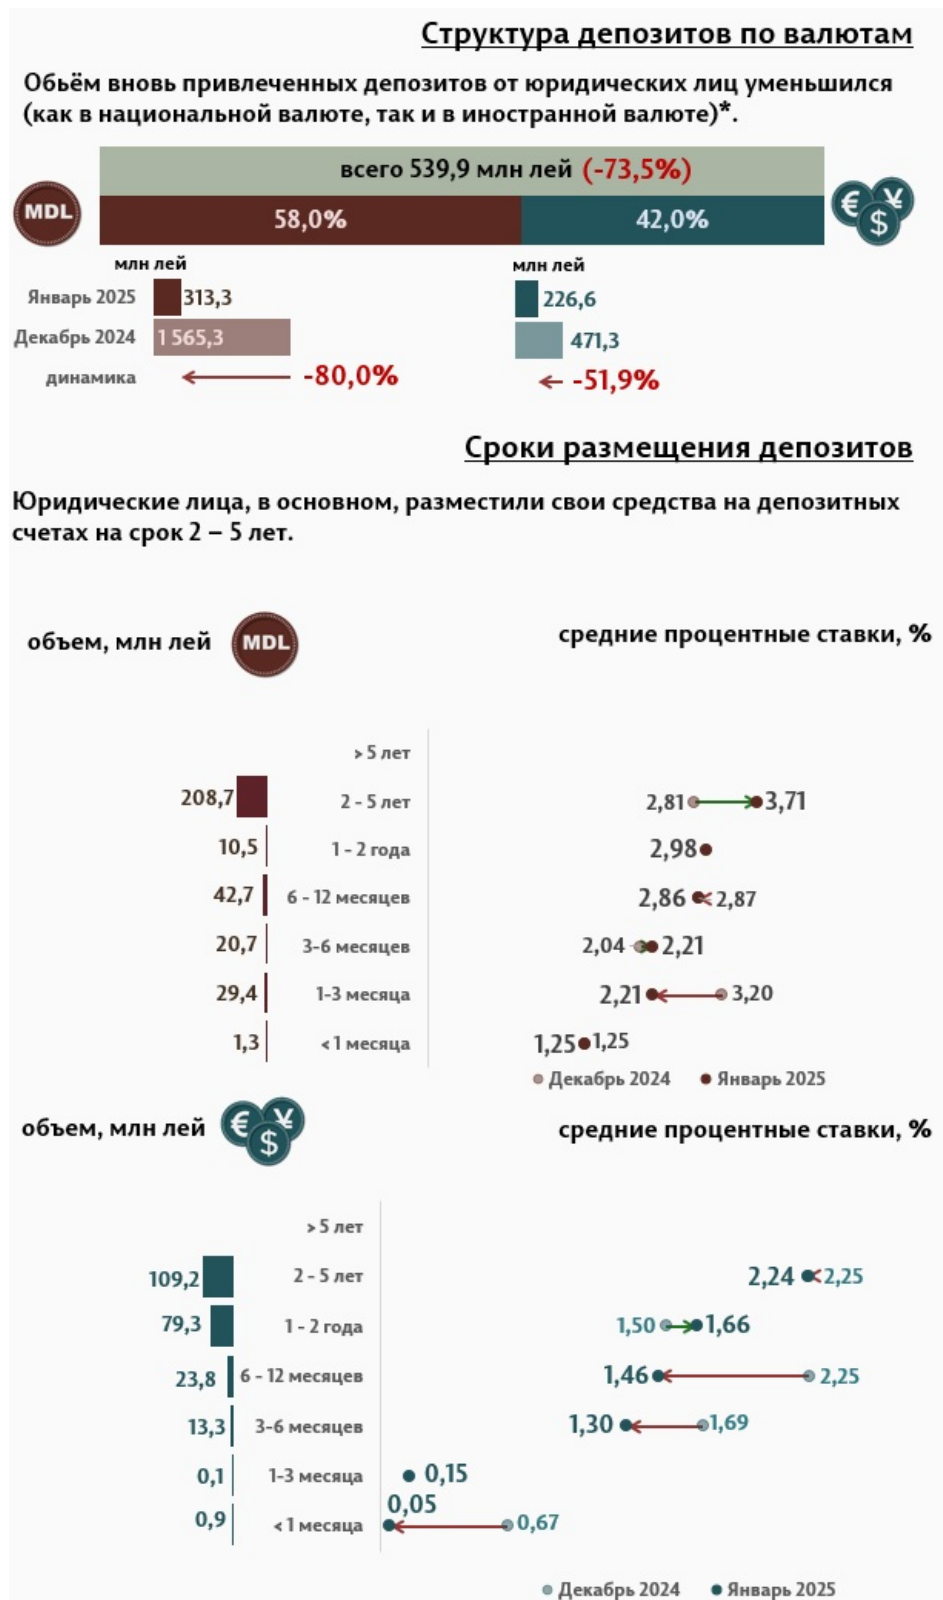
Структура депозитов по валютам

Обьём вновь привлеченных депозитов от юридических лиц уменьшился (как в национальной валюте, так и в иностранной валюте)*.

всего 539,9 млн лей (-73,5%)

MDL

58,0%

42,0%

€ $ ¥

млн лей

Январь 2025 313,3

Декабрь 2024 1 565,3

динамика -80,0%

млн лей

226,6

471,3

-51,9%

Сроки размещения депозитов

Юридические лица, в основном, разместили свои средства на депозитных счетах на срок 2 – 5 лет.

объем, млн лей MDL

средние процентные ставки, %

| объем | срок | ставки |
|---|---|---|
| | > 5 лет | |
| 208,7 | 2 - 5 лет | 2,81 3,71 |
| 10,5 | 1 - 2 года | 2,98 |
| 42,7 | 6 - 12 месяцев | 2,86 2,87 |
| 20,7 | 3-6 месяцев | 2,04 2,21 |
| 29,4 | 1-3 месяца | 2,21 3,20 |
| 1,3 | < 1 месяца | 1,25 1,25 |

Декабрь 2024 Январь 2025

объем, млн лей € $ ¥

средние процентные ставки, %

| объем | срок | ставки |
|---|---|---|
| | > 5 лет | |
| 109,2 | 2 - 5 лет | 2,24 2,25 |
| 79,3 | 1 - 2 года | 1,50 1,66 |
| 23,8 | 6 - 12 месяцев | 1,46 2,25 |
| 13,3 | 3-6 месяцев | 1,30 1,69 |
| 0,1 | 1-3 месяца | 0,15 |
| 0,9 | < 1 месяца | 0,05 0,67 |

Декабрь 2024 Январь 2025